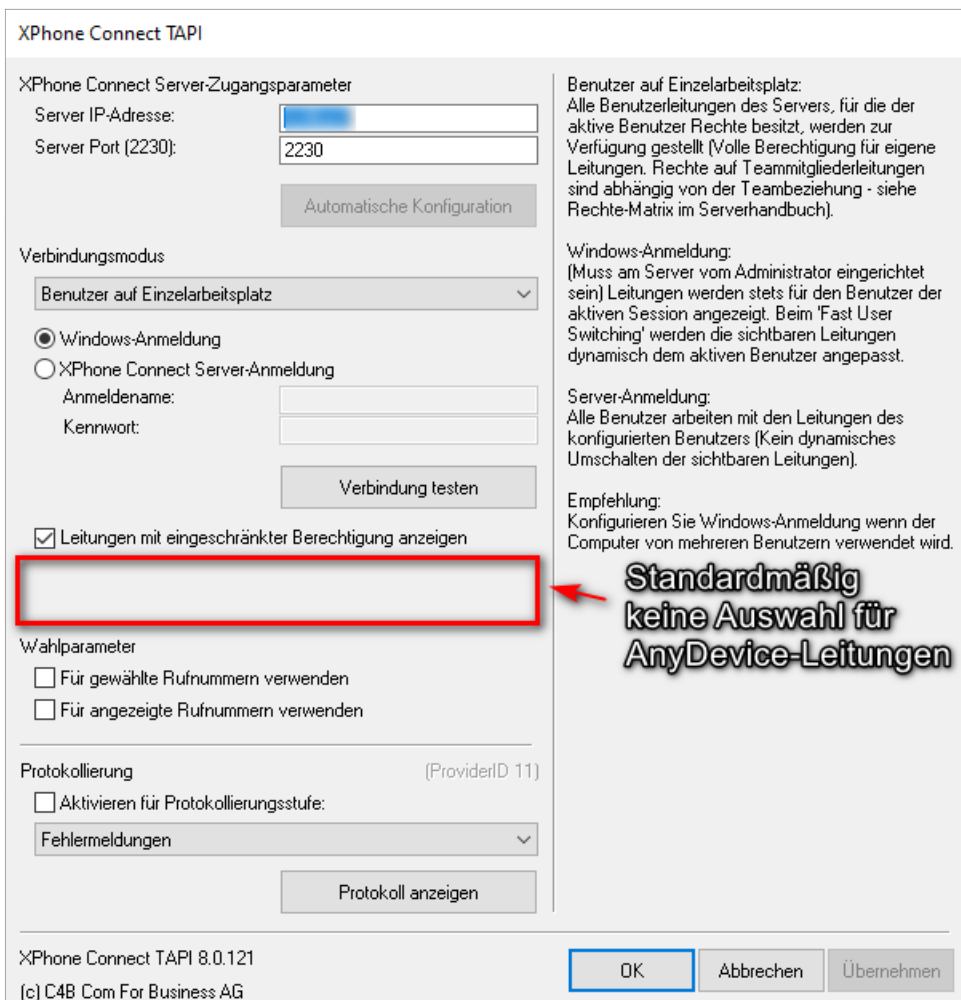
XPhone Connect TAPI

XPhone Connect Server-Zugangsparameter

Server IP-Adresse: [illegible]

Server Port (2230): 2230

Automatische Konfiguration

Verbindungsmodus

Benutzer auf Einzelarbeitsplatz

Windows-Anmeldung

XPhone Connect Server-Anmeldung

Anmeldename:

Kennwort:

Verbindung testen

Leitungen mit eingeschränkter Berechtigung anzeigen

Standardmäßig keine Auswahl für AnyDevice-Leitungen

Wahlparameter

Für gewählte Rufnummern verwenden

Für angezeigte Rufnummern verwenden

Protokollierung (ProviderID 11)

Aktivieren für Protokollierungsstufe:

Fehlermeldungen

Protokoll anzeigen

Benutzer auf Einzelarbeitsplatz:
Alle Benutzerleitungen des Servers, für die der aktive Benutzer Rechte besitzt, werden zur Verfügung gestellt (Volle Berechtigung für eigene Leitungen. Rechte auf Teammitgliederleitungen sind abhängig von der Teambeziehung - siehe Rechte-Matrix im Serverhandbuch).

Windows-Anmeldung:
(Muss am Server vom Administrator eingerichtet sein) Leitungen werden stets für den Benutzer der aktiven Session angezeigt. Beim 'Fast User Switching' werden die sichtbaren Leitungen dynamisch dem aktiven Benutzer angepasst.

Server-Anmeldung:
Alle Benutzer arbeiten mit den Leitungen des konfigurierten Benutzers (Kein dynamisches Umschalten der sichtbaren Leitungen).

Empfehlung:
Konfigurieren Sie Windows-Anmeldung wenn der Computer von mehreren Benutzern verwendet wird.

XPhone Connect TAPI 8.0.121
(c) C4B Com For Business AG

OK Abbrechen Übernehmen